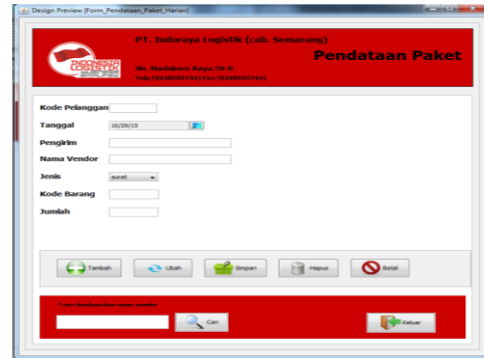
Design Preview [Form_Pendataan_Paket_Harian]

PT. Indoraya Logistik (cab. Semarang)

Pendataan Paket

Jl. Mahikora Raya 50 B
Telp (0248500244) Fax (0248500244)

INDONESIA LOGISTIK

Kode Pelanggan

Tanggal 10/29/15

Pengirim

Nama Vendor

Jenis surat

Kode Barang

Jumlah

Tambah

Ubah

Simpan

Hapus

Batal

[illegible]

Cari

Keluar